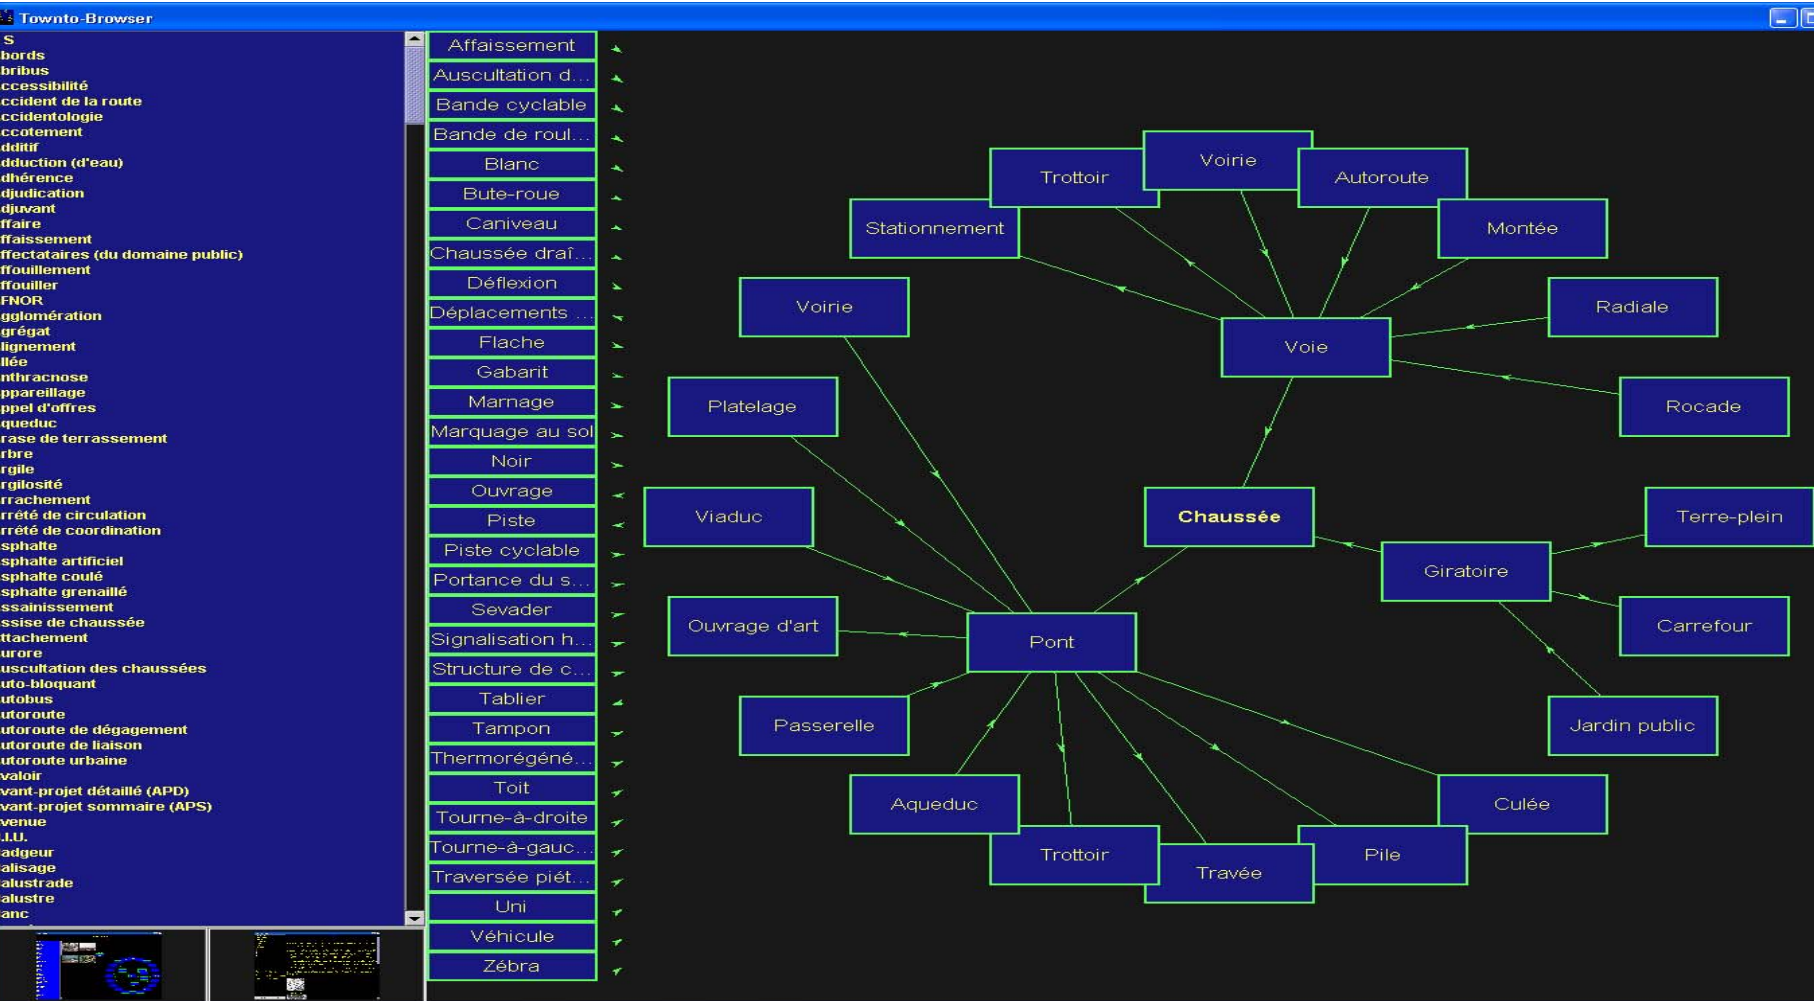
Townto-Browser

S
bords
bribus
ccessibilité
ccident de la route
ccidentologie
ccotement
dditif
dduction (d'eau)
dhérence
djudication
djuvant
ffaire
ffaissement
ffectataires (du domaine public)
ffouillement
ffouiller
FNOR
gglomération
grégat
lignement
llée
nthracnose
ppareillage
ppel d'offres
queduc
rase de terrassement
rbre
rgile
rgilosité
rrachement
rrété de circulation
rrété de coordination
sphalte
sphalte artificiel
sphalte coulé
sphalte grenaillé
ssainissement
ssise de chaussée
ttachement
urore
uscultation des chaussées
uto-bloquant
utobus
utoroute
utoroute de dégagement
utoroute de liaison
utoroute urbaine
valoir
vant-projet détaillé (APD)
vant-projet sommaire (APS)
venue
.I.U.
adgeur
alisage
alustrade
alustre
anc

Affaissement
Auscultation d...
Bande cyclable
Bande de roul...
Blanc
Bute-roue
Caniveau
Chaussée draî...
Déflexion
Déplacements ...
Flache
Gabarit
Marnage
Marquage au sol
Noir
Ouvrage
Piste
Piste cyclable
Portance du s...
Sevader
Signalisation h...
Structure de c...
Tablier
Tampon
Thermorégéné...
Toit
Tourne-à-droite
Tourne-à-gauc...
Traversée piét...
Uni
Véhicule
Zébra

Voirie
Trottoir
Autoroute
Stationnement
Montée
Voirie
Radiale
Voie
Platelage
Rocade
Viaduc
Chaussée
Terre-plein
Giratoire
Ouvrage d'art
Pont
Carrefour
Passerelle
Jardin public
Aqueduc
Culée
Trottoir
Pile
Travée